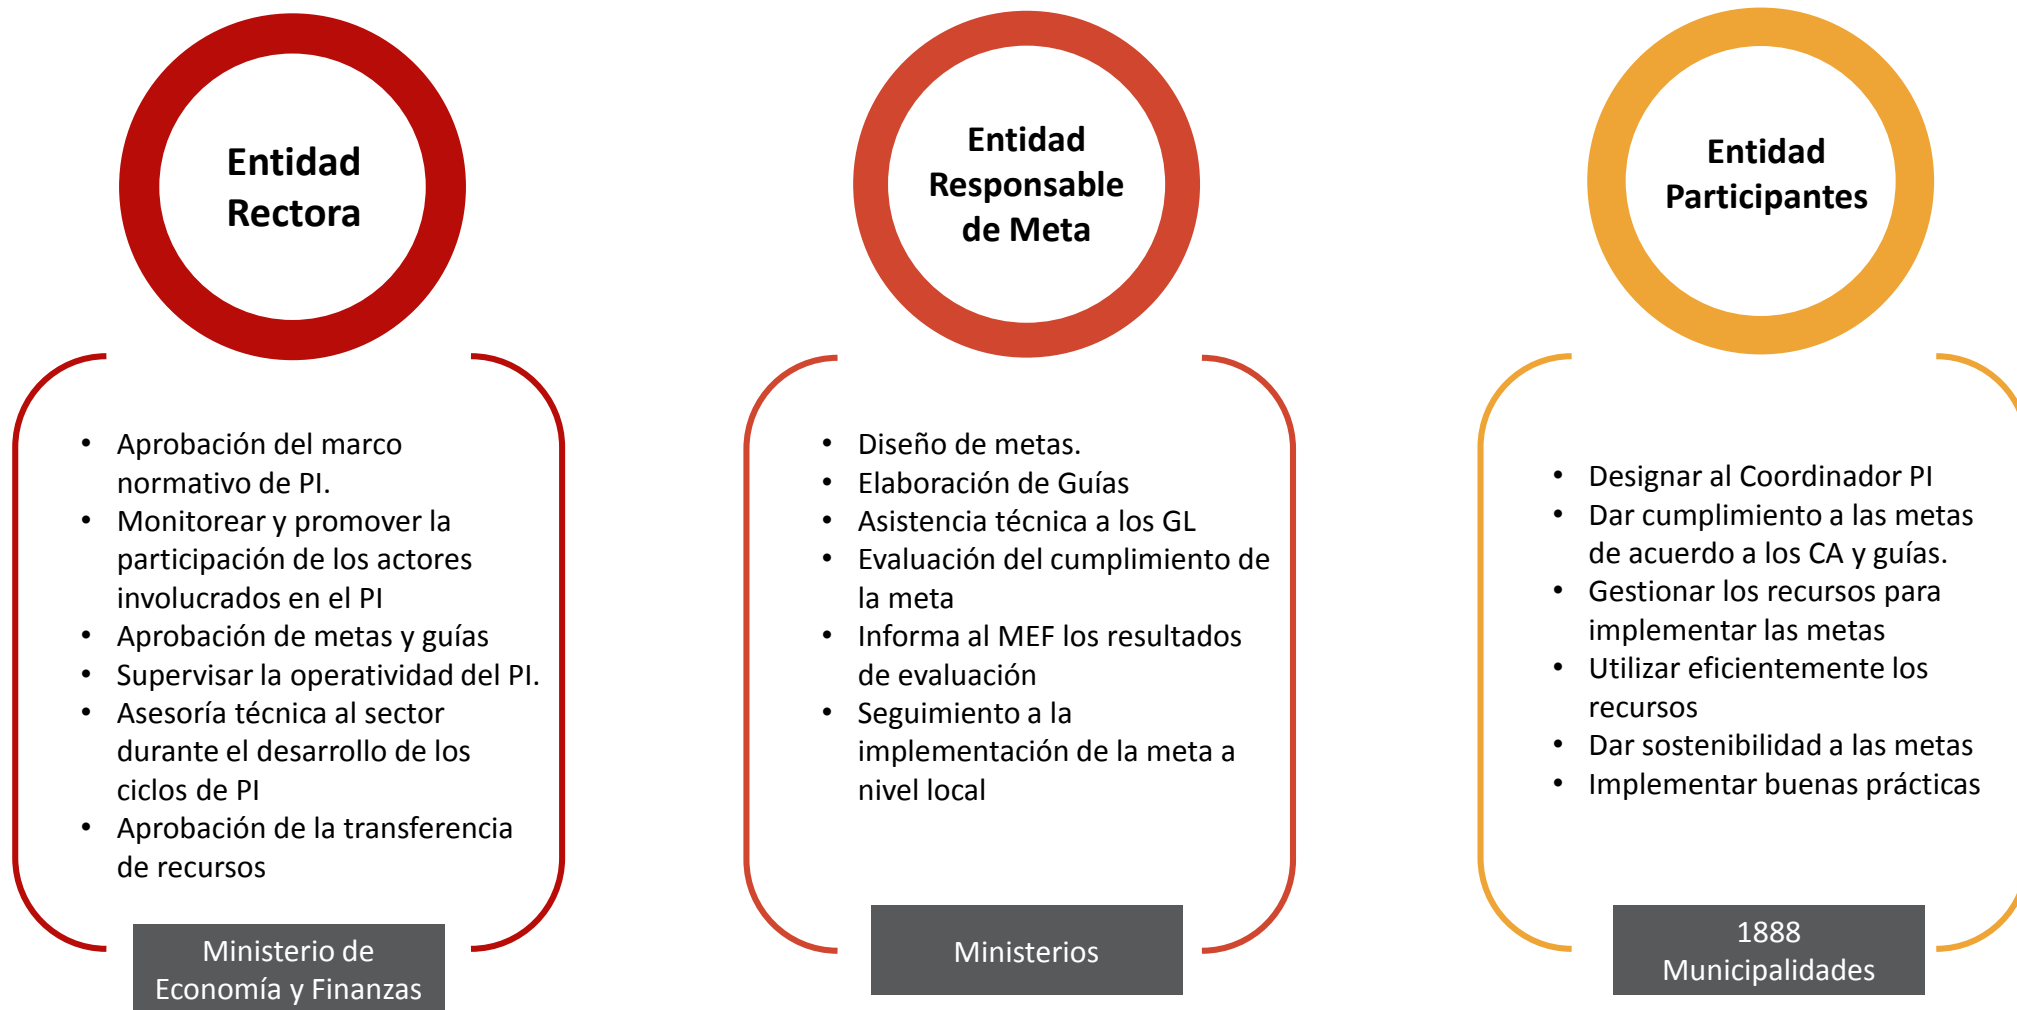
Entidad Rectora

- Aprobación del marco normativo de PI.
- Monitorear y promover la participación de los actores involucrados en el PI
- Aprobación de metas y guías
- Supervisar la operatividad del PI.
- Asesoría técnica al sector durante el desarrollo de los ciclos de PI
- Aprobación de la transferencia de recursos

Ministerio de Economía y Finanzas

Entidad Responsable de Meta

- Diseño de metas.
- Elaboración de Guías
- Asistencia técnica a los GL
- Evaluación del cumplimiento de la meta
- Informa al MEF los resultados de evaluación
- Seguimiento a la implementación de la meta a nivel local

Ministerios

Entidad Participantes

- Designar al Coordinador PI
- Dar cumplimiento a las metas de acuerdo a los CA y guías.
- Gestionar los recursos para implementar las metas
- Utilizar eficientemente los recursos
- Dar sostenibilidad a las metas
- Implementar buenas prácticas

1888 Municipalidades